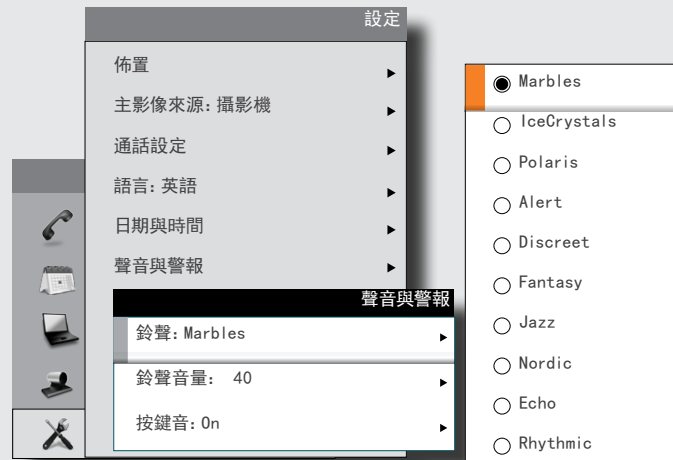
設定

佈置 ▸

主影像來源: 攝影機 ▸

通話設定 ▸

語言: 英語 ▸

日期與時間 ▸

聲音與警報 ▸

聲音與警報

鈴聲: Marbles ▸

鈴聲音量: 40 ▸

按鍵音: On ▸

Marbles

IceCrystals

Polaris

Alert

Discreet

Fantasy

Jazz

Nordic

Echo

Rhythmic